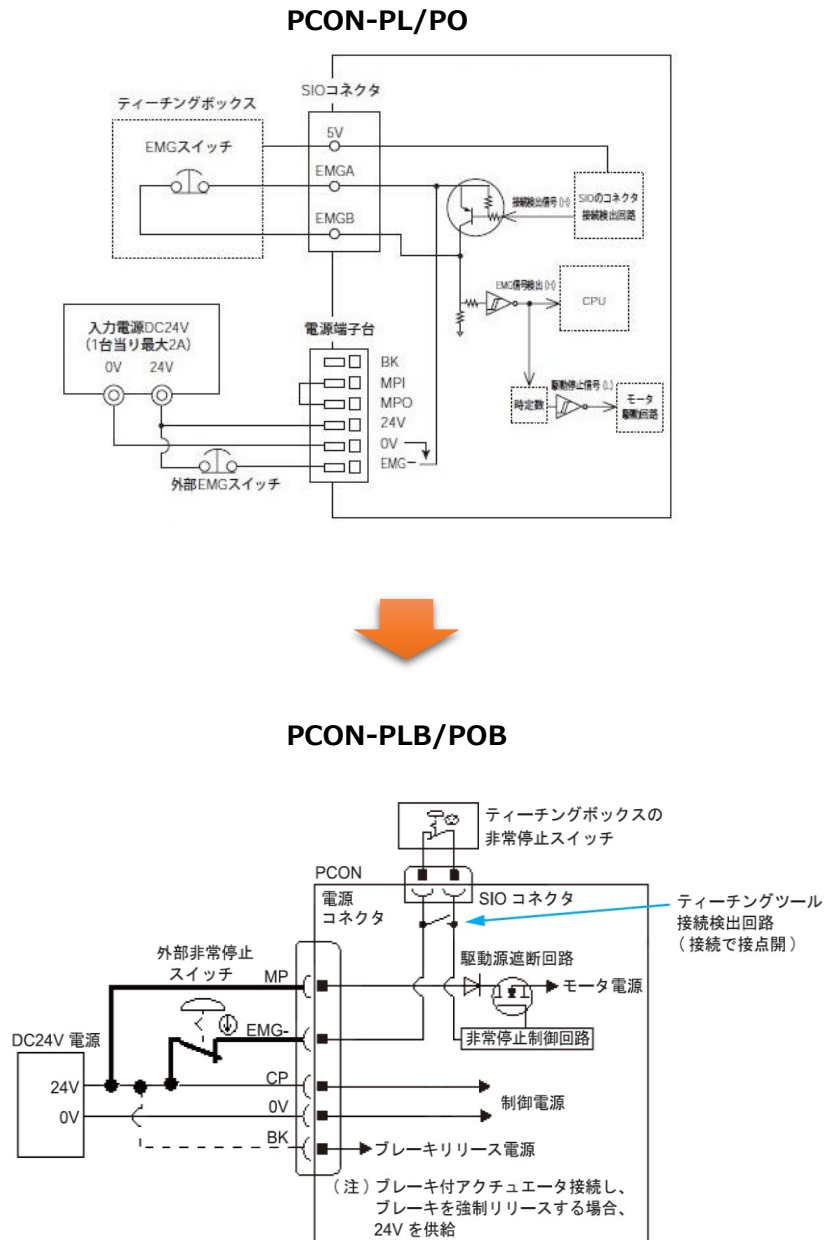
PCON-PL/PO

ティーチングボックス

SIOコネクタ

EMGスイッチ

5V

EMGA

EMGB

接続検出信号 (H)

SIOのコネクタ接続検出回路

EMG信号検出 (H)

CPU

入力電源DC24V
(1台当り最大2A)

0V 24V

電源端子台

BK

MPI

MPO

24V

0V

EMG−

時定数

駆動停止信号 (L)

モータ駆動回路

外部EMGスイッチ

PCON-PLB/POB

ティーチングボックスの非常停止スイッチ

PCON

電源コネクタ

SIO コネクタ

ティーチングツール接続検出回路
（接続で接点開）

外部非常停止スイッチ

MP

駆動源遮断回路

モータ電源

EMG-

非常停止制御回路

DC24V 電源

24V

0V

CP

0V

制御電源

BK

ブレーキリリース電源

（注）ブレーキ付アクチュエータ接続し、ブレーキを強制リリースする場合、24V を供給